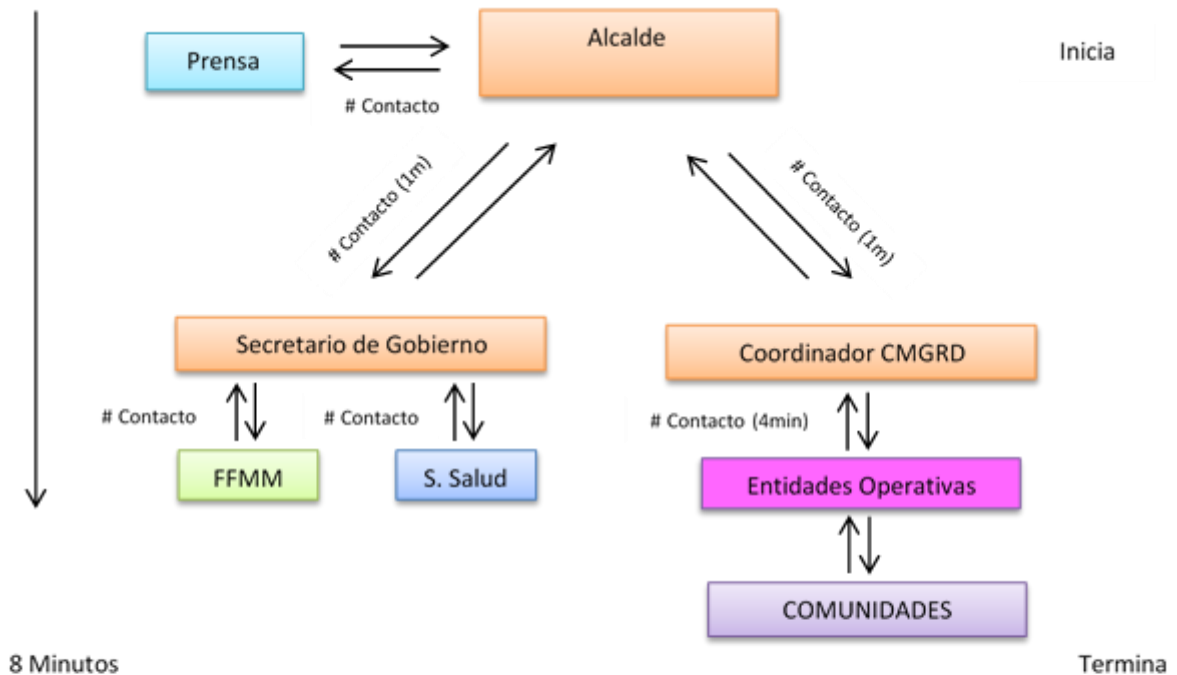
Prensa

Alcalde

Inicia

# Contacto

# Contacto (1m)

# Contacto (1m)

Secretario de Gobierno

Coordinador CMGRD

# Contacto

# Contacto

# Contacto (4min)

FFMM

S. Salud

Entidades Operativas

COMUNIDADES

8 Minutos

Termina